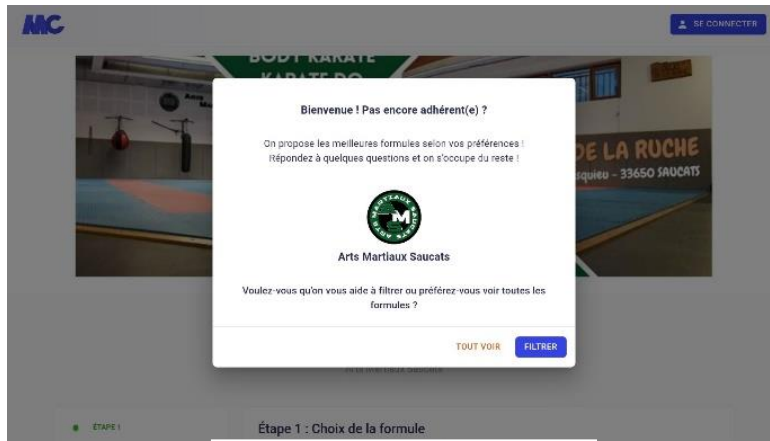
MC

SE CONNECTER

BODY KARATE
KARATE DO

DE LA RUCHE
squieu – 33650 SAUCATS

Bienvenue ! Pas encore adhérent(e) ?

On propose les meilleures formules selon vos préférences ! Répondez à quelques questions et on s'occupe du reste !

ARTS MARTIAUX SAUCATS

Arts Martiaux Saucats

Voulez-vous qu'on vous aide à filtrer ou préférez-vous voir toutes les formules ?

TOUT VOIR

FILTRER

Arts Martiaux Saucats

ÉTAPE 1

Étape 1 : Choix de la formule